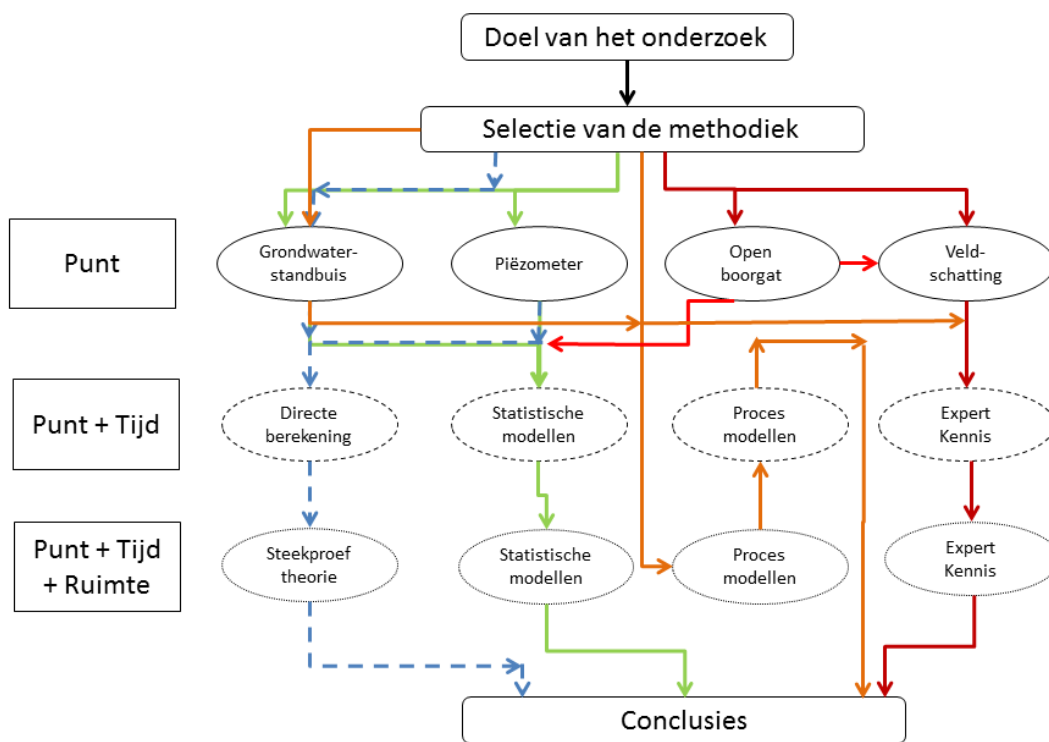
Doel van het onderzoek

Selectie van de methodiek

Punt

Grondwaterstandbuis

Piëzometer

Open boorgat

Veldschatting

Punt + Tijd

Directe berekening

Statistische modellen

Proces modellen

Expert Kennis

Punt + Tijd + Ruimte

Steekproef theorie

Statistische modellen

Proces modellen

Expert Kennis

Conclusies